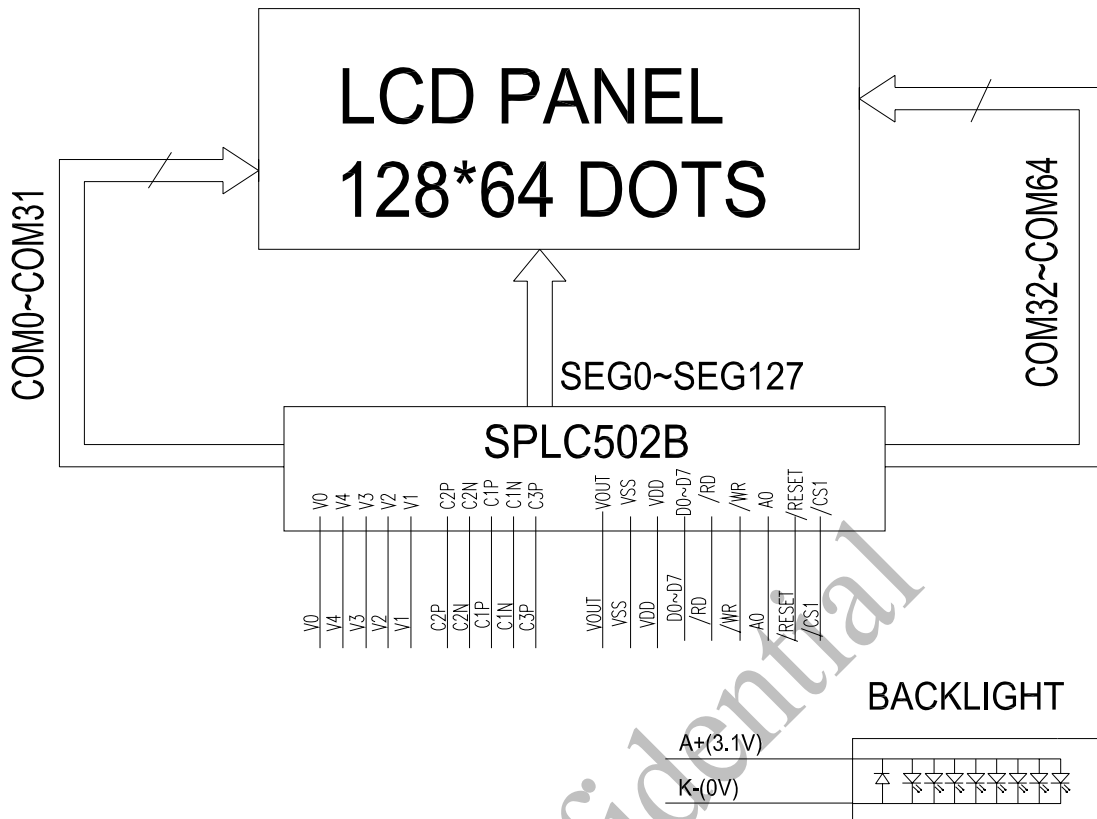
LCD PANEL
128*64 DOTS

COM0~COM31

COM32~COM64

SEG0~SEG127

SPLC502B

V0 V4 V3 V2 V1 C2P C2N C1P C1N C3P VOUT VSS VDD D0~D7 /RD /WR A0 /RESET /CS1

V0 V4 V3 V2 V1 C2P C2N C1P C1N C3P VOUT VSS VDD D0~D7 /RD /WR A0 /RESET /CS1

BACKLIGHT

A+(3.1V)

K-(0V)

Confidential